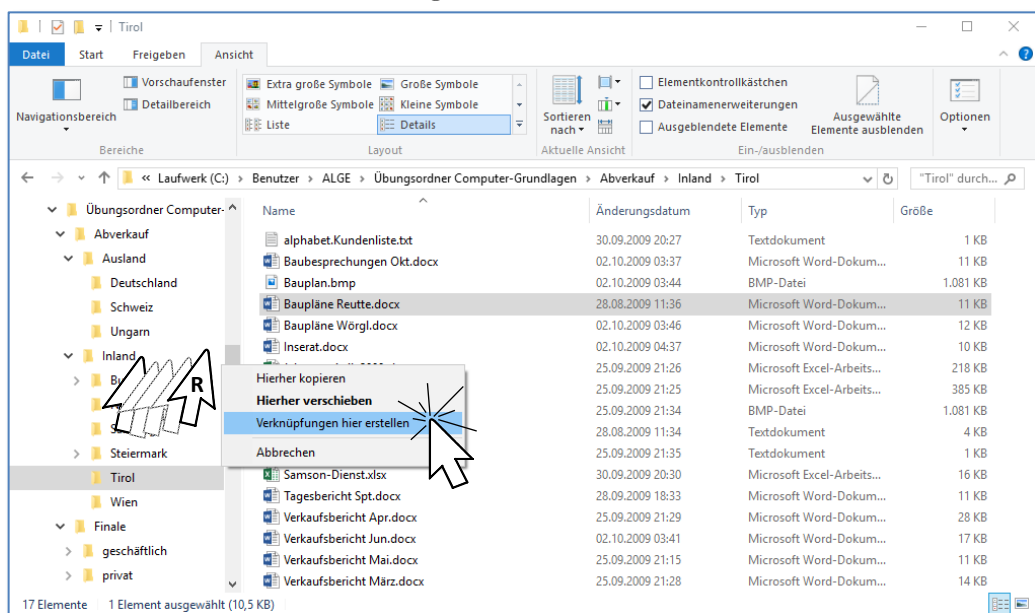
Tirol

Datei Start Freigeben Ansicht

Navigationsbereich
Vorschaufenster
Detailbereich
Bereiche

Extra große Symbole
Große Symbole
Mittelgroße Symbole
Kleine Symbole
Liste
Details
Layout

Sortieren nach
Aktuelle Ansicht

Elementkontrollkästchen
Dateinamenerweiterungen
Ausgeblendete Elemente
Ausgewählte Elemente ausblenden
Ein-/ausblenden

Optionen

« Laufwerk (C:) > Benutzer > ALGE > Übungsordner Computer-Grundlagen > Abverkauf > Inland > Tirol

"Tirol" durch...

Übungsordner Computer-
Abverkauf
Ausland
Deutschland
Schweiz
Ungarn
Inland
Bu
S
Steiermark
Tirol
Wien
Finale
geschäftlich
privat

R

| Name | Änderungsdatum | Typ | Größe |
|---|---|---|---|
| alphabet.Kundenliste.txt | 30.09.2009 20:27 | Textdokument | 1 KB |
| Baubesprechungen Okt.docx | 02.10.2009 03:37 | Microsoft Word-Dokum... | 11 KB |
| Bauplan.bmp | 02.10.2009 03:44 | BMP-Datei | 1.081 KB |
| Baupläne Reutte.docx | 28.08.2009 11:36 | Microsoft Word-Dokum... | 11 KB |
| Baupläne Wörgl.docx | 02.10.2009 03:46 | Microsoft Word-Dokum... | 12 KB |
| Inserat.docx | 02.10.2009 04:37 | Microsoft Word-Dokum... | 10 KB |
| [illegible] | 25.09.2009 21:26 | Microsoft Excel-Arbeits... | 218 KB |
| | 25.09.2009 21:25 | Microsoft Excel-Arbeits... | 385 KB |
| | 25.09.2009 21:34 | BMP-Datei | 1.081 KB |
| | 28.08.2009 11:34 | Textdokument | 4 KB |
| | 25.09.2009 21:35 | Textdokument | 1 KB |
| Samson-Dienst.xlsx | 30.09.2009 20:30 | Microsoft Excel-Arbeits... | 16 KB |
| Tagesbericht Spt.docx | 28.09.2009 18:33 | Microsoft Word-Dokum... | 11 KB |
| Verkaufsbericht Apr.docx | 25.09.2009 21:29 | Microsoft Word-Dokum... | 28 KB |
| Verkaufsbericht Jun.docx | 02.10.2009 03:41 | Microsoft Word-Dokum... | 17 KB |
| Verkaufsbericht Mai.docx | 25.09.2009 21:15 | Microsoft Word-Dokum... | 11 KB |
| Verkaufsbericht März.docx | 25.09.2009 21:28 | Microsoft Word-Dokum... | 14 KB |

Hierher kopieren
Hierher verschieben
Verknüpfungen hier erstellen
Abbrechen

17 Elemente 1 Element ausgewählt (10,5 KB)